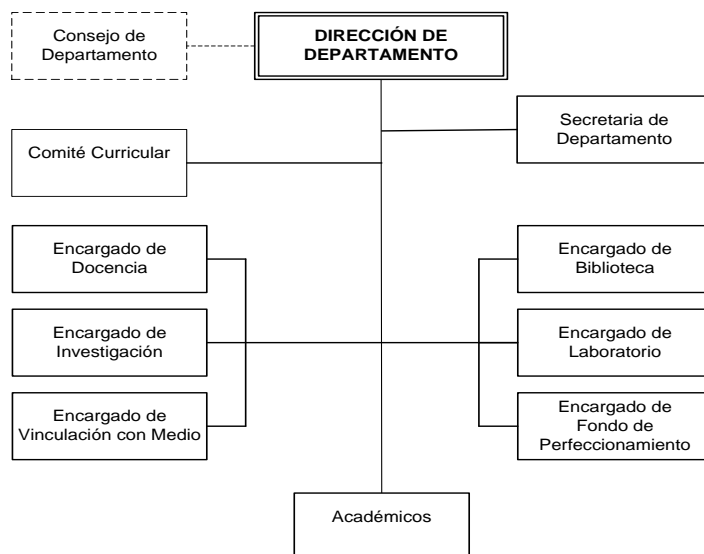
Consejo de Departamento

DIRECCIÓN DE DEPARTAMENTO

Secretaria de Departamento

Comité Curricular

Encargado de Docencia

Encargado de Investigación

Encargado de Vinculación con Medio

Encargado de Biblioteca

Encargado de Laboratorio

Encargado de Fondo de Perfeccionamiento

Académicos